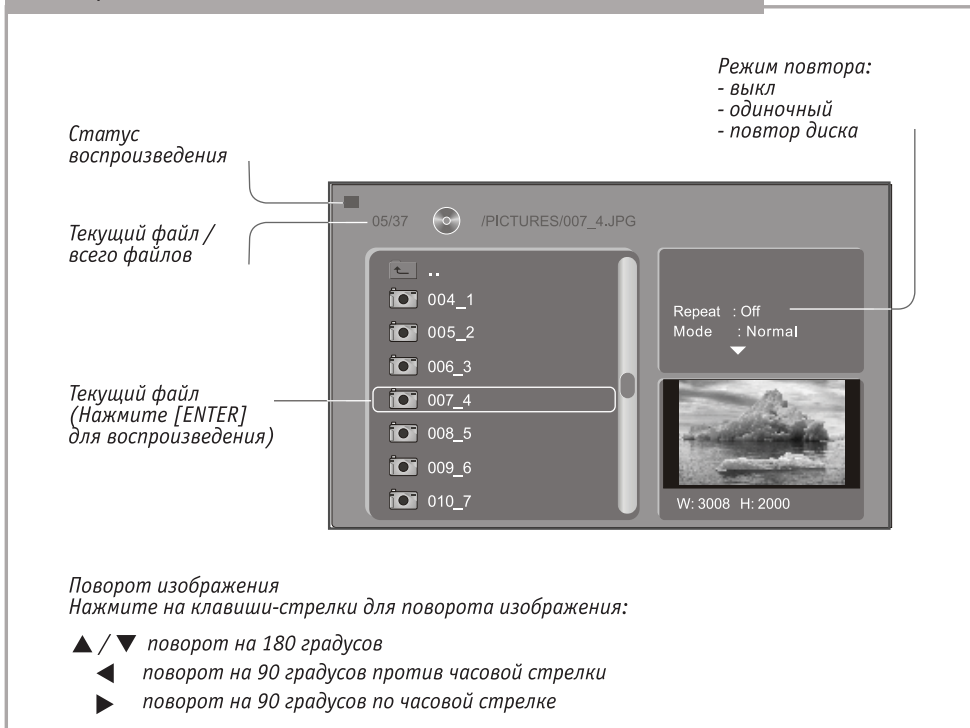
Режим повтора:
- выкл
- одиночный
- повтор диска

Статус воспроизведения

Текущий файл / всего файлов

05/37 /PICTURES/007_4.JPG

..
004_1
005_2
006_3
007_4
008_5
009_6
010_7

Repeat : Off
Mode : Normal

W: 3008 H: 2000

Текущий файл (Нажмите [ENTER] для воспроизведения)

Поворот изображения
Нажмите на клавиши-стрелки для поворота изображения:

▲ / ▼ поворот на 180 градусов
◀ поворот на 90 градусов против часовой стрелки
▶ поворот на 90 градусов по часовой стрелке